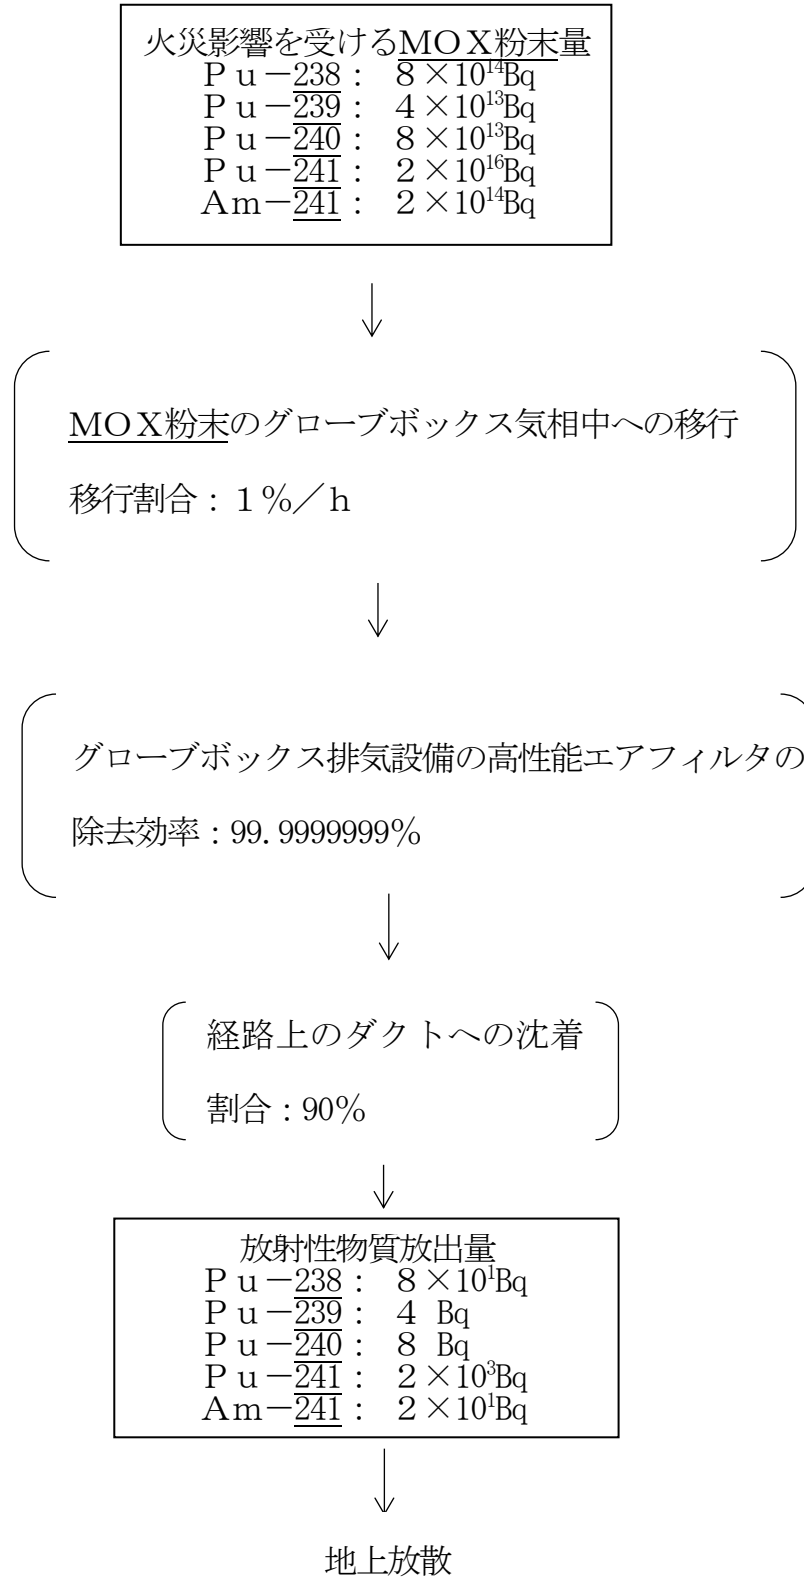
火災影響を受けるMOX粉末量
Pu－238： $8\times10^{14}$Bq
Pu－239： $4\times10^{13}$Bq
Pu－240： $8\times10^{13}$Bq
Pu－241： $2\times10^{16}$Bq
Am－241： $2\times10^{14}$Bq

↓

MOX粉末のグローブボックス気相中への移行
移行割合：1%／h

↓

グローブボックス排気設備の高性能エアフィルタの
除去効率：99.9999999%

↓

経路上のダクトへの沈着
割合：90%

↓

放射性物質放出量
Pu－238： $8\times10^{1}$Bq
Pu－239： 4 Bq
Pu－240： 8 Bq
Pu－241： $2\times10^{3}$Bq
Am－241： $2\times10^{1}$Bq

↓

地上放散